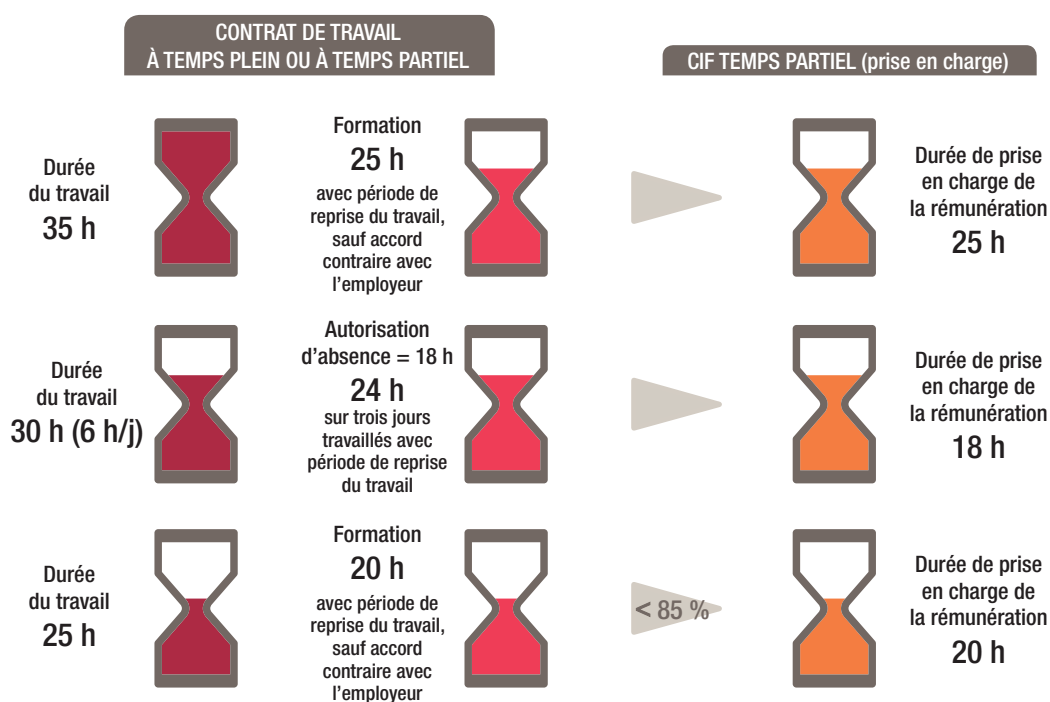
CONTRAT DE TRAVAIL
À TEMPS PLEIN OU À TEMPS PARTIEL

CIF TEMPS PARTIEL (prise en charge)

Durée du travail
35 h

Formation
25 h
avec période de reprise du travail, sauf accord contraire avec l'employeur

Durée de prise en charge de la rémunération
25 h

Durée du travail
30 h (6 h/j)

Autorisation d'absence = 18 h
24 h
sur trois jours travaillés avec période de reprise du travail

Durée de prise en charge de la rémunération
18 h

Durée du travail
25 h

Formation
20 h
avec période de reprise du travail, sauf accord contraire avec l'employeur

< 85 %

Durée de prise en charge de la rémunération
20 h